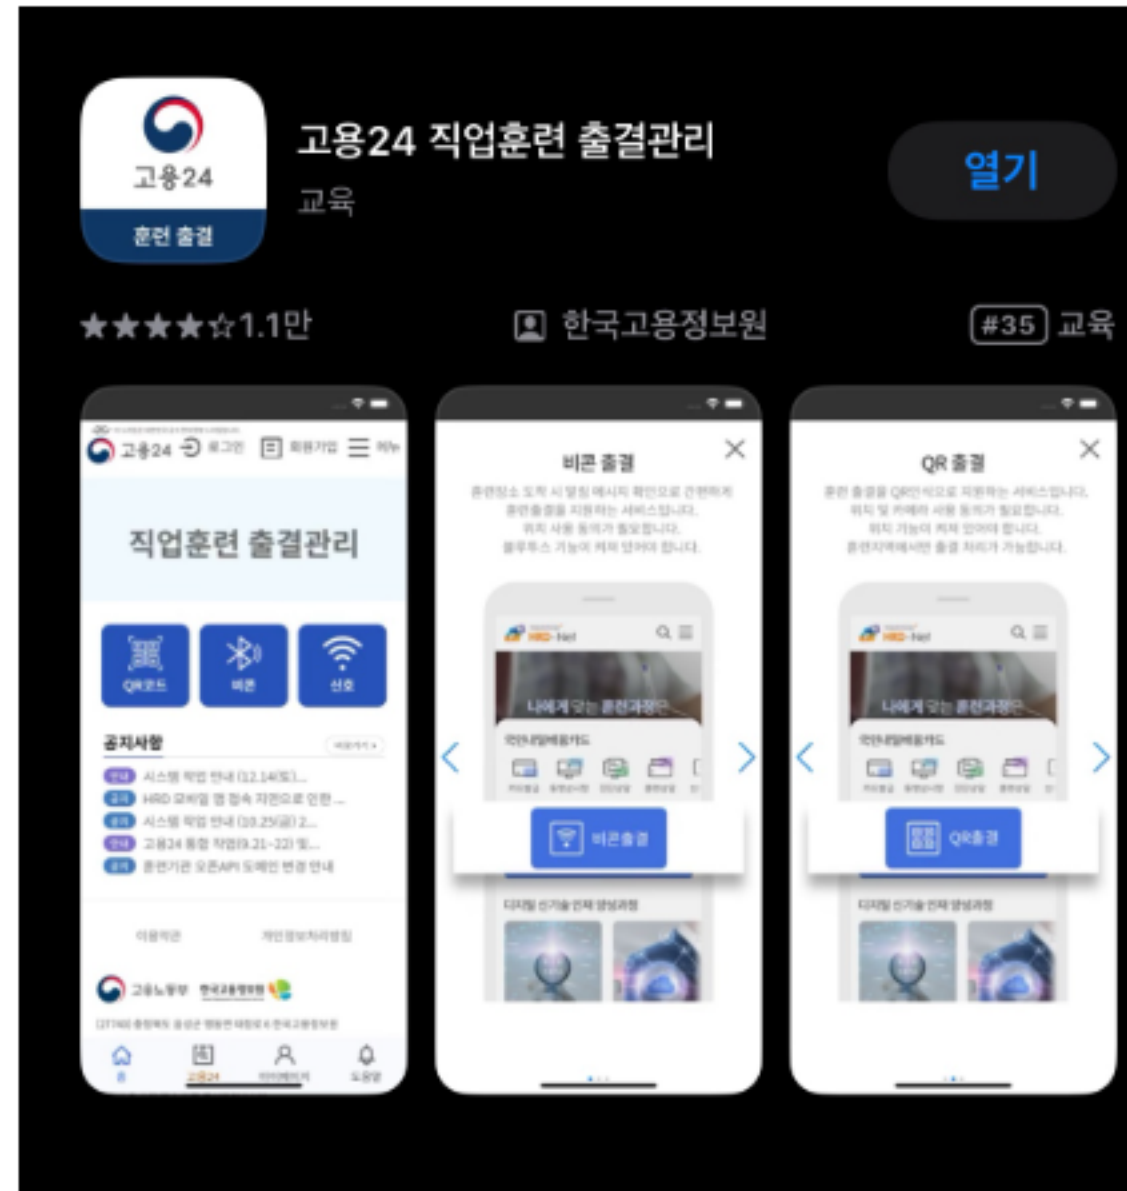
고용24
훈련 출결

고용24 직업훈련 출결관리
교육

열기

★★★★☆1.1만

한국고용정보원

#35 교육

고용24 로그인 회원가입 메뉴

직업훈련 출결관리

QR코드 비콘 신호

공지사항

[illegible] 시스템 작업 안내 (12.14(토)...
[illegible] HRD 모바일 앱 접속 자연으로 인한 ...
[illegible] 시스템 작업 안내 (10.25(금) 2...
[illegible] 고용24 통합 작업(9.21~22) 및...
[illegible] 훈련기관 오픈API 도메인 변경 안내

이용약관 개인정보처리방침

고용노동부 한국고용정보원

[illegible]

고용24

비콘 출결

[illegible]

HRD-Net

나에게 맞는 훈련과정은

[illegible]

비콘출결

디지털 신기술 인재 양성과정

QR 출결

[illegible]

HRD-Net

나에게 맞는 훈련과정은

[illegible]

QR출결

디지털 신기술 인재 양성과정